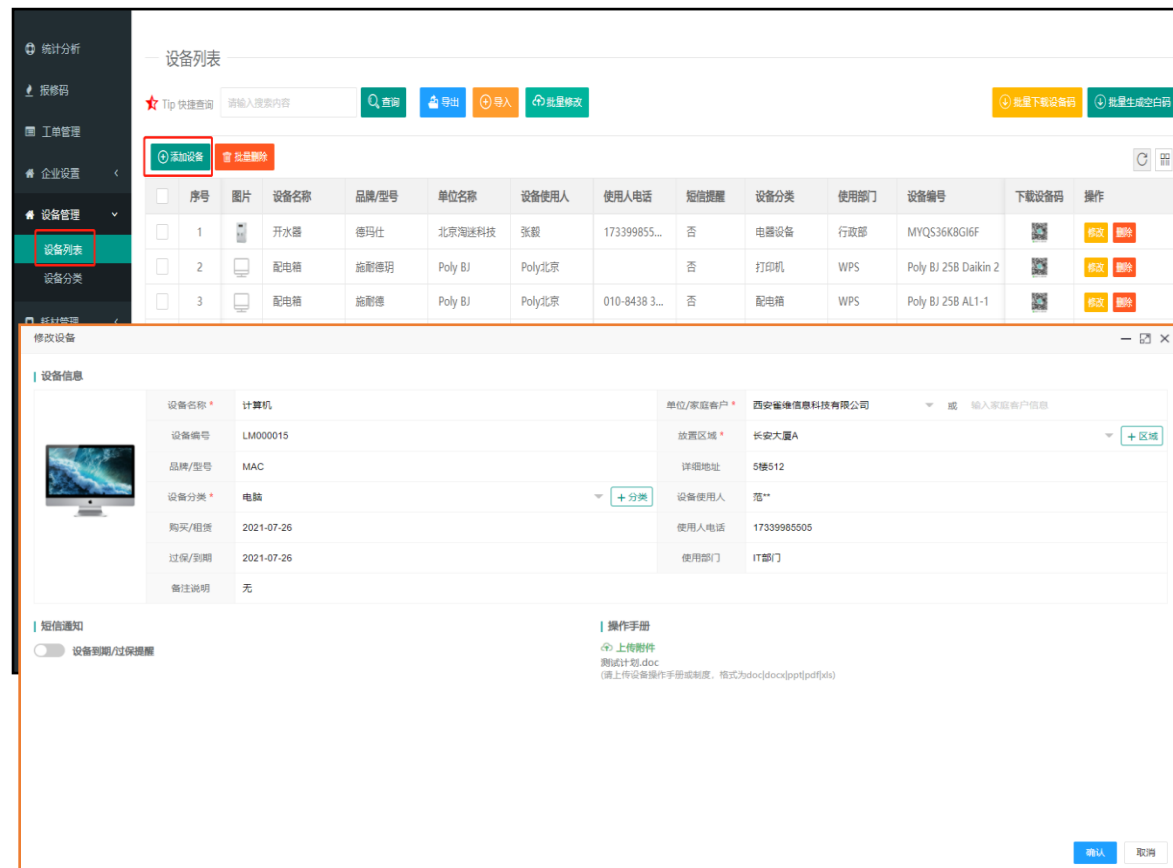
统计分析
报修码
工单管理
企业设置
设备管理
设备列表
设备分类
耗材管理

设备列表

Tip 快捷查询 请输入搜索内容 查询 导出 导入 批量修改 批量下载设备码 批量生成空白码

添加设备 批量删除

| | 序号 | 图片 | 设备名称 | 品牌/型号 | 单位名称 | 设备使用人 | 使用人电话 | 短信提醒 | 设备分类 | 使用部门 | 设备编号 | 下载设备码 | 操作 |
|---|---|---|---|---|---|---|---|---|---|---|---|---|---|
| | 1 | | 开水器 | 德玛仕 | 北京淘迷科技 | 张毅 | 173399855... | 否 | 电器设备 | 行政部 | MYQS36K8GI6F | | 修改 删除 |
| | 2 | | 配电箱 | 施耐德玥 | Poly BJ | Poly北京 | | 否 | 打印机 | WPS | Poly BJ 25B Daikin 2 | | 修改 删除 |
| | 3 | | 配电箱 | 施耐德 | Poly BJ | Poly北京 | 010-8438 3... | 否 | 配电箱 | WPS | Poly BJ 25B AL1-1 | | 修改 删除 |

修改设备

设备信息

设备名称 * 计算机
设备编号 LM000015
品牌/型号 MAC
设备分类 * 电脑 + 分类
购买/租赁 2021-07-26
过保/到期 2021-07-26
备注说明 无
单位/家庭客户 * 西安雀继信息科技有限公司 或 输入家庭客户信息
放置区域 * 长安大厦A + 区域
详细地址 5楼512
设备使用人 范**
使用人电话 17339985505
使用部门 IT部门

短信通知
设备到期/过保提醒

操作手册
上传附件
测试计划.doc
(请上传设备操作手册或制度，格式为doc|docx|ppt|pdf|xls)

确认 取消